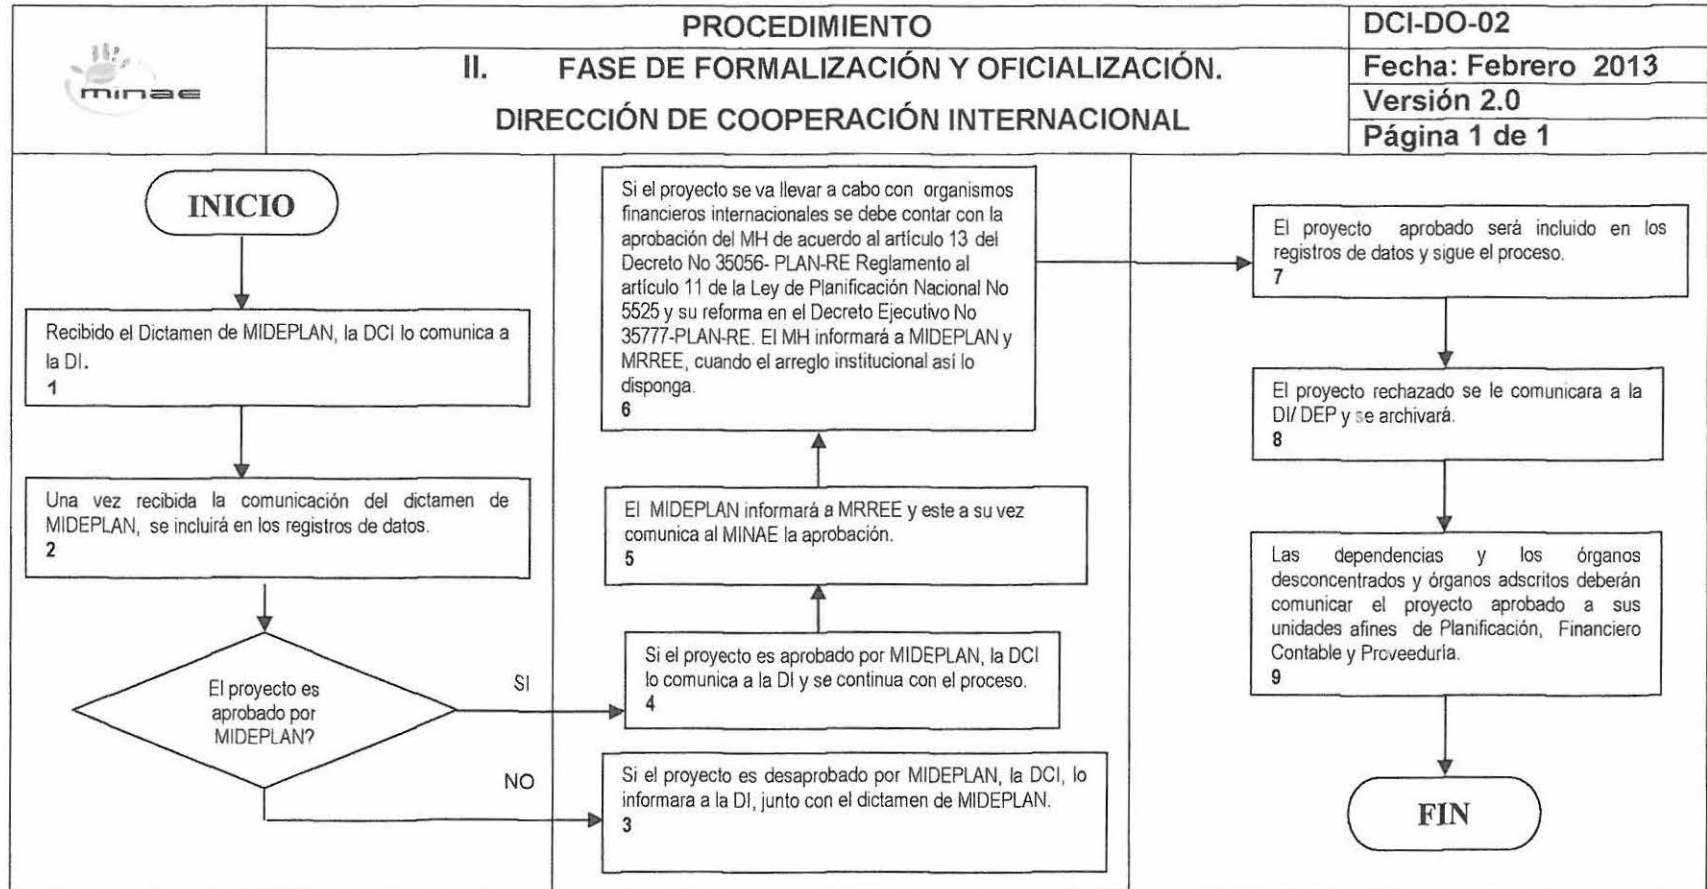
minae

PROCEDIMIENTO

II. FASE DE FORMALIZACIÓN Y OFICIALIZACIÓN.

DIRECCIÓN DE COOPERACIÓN INTERNACIONAL

DCI-DO-02

Fecha: Febrero 2013

Versión 2.0

Página 1 de 1

INICIO

Recibido el Dictamen de MIDEPLAN, la DCI lo comunica a la DI.
1

Una vez recibida la comunicación del dictamen de MIDEPLAN, se incluirá en los registros de datos.
2

El proyecto es aprobado por MIDEPLAN?

SI

NO

Si el proyecto es desaprobado por MIDEPLAN, la DCI, lo informara a la DI, junto con el dictamen de MIDEPLAN.
3

Si el proyecto es aprobado por MIDEPLAN, la DCI lo comunica a la DI y se continua con el proceso.
4

El MIDEPLAN informará a MRREE y este a su vez comunica al MINAE la aprobación.
5

Si el proyecto se va llevar a cabo con organismos financieros internacionales se debe contar con la aprobación del MH de acuerdo al artículo 13 del Decreto No 35056- PLAN-RE Reglamento al artículo 11 de la Ley de Planificación Nacional No 5525 y su reforma en el Decreto Ejecutivo No 35777-PLAN-RE. El MH informará a MIDEPLAN y MRREE, cuando el arreglo institucional así lo disponga.
6

El proyecto aprobado será incluido en los registros de datos y sigue el proceso.
7

El proyecto rechazado se le comunicara a la DI/ DEP y se archivará.
8

Las dependencias y los órganos desconcentrados y órganos adscritos deberán comunicar el proyecto aprobado a sus unidades afines de Planificación, Financiero Contable y Proveeduría.
9

FIN